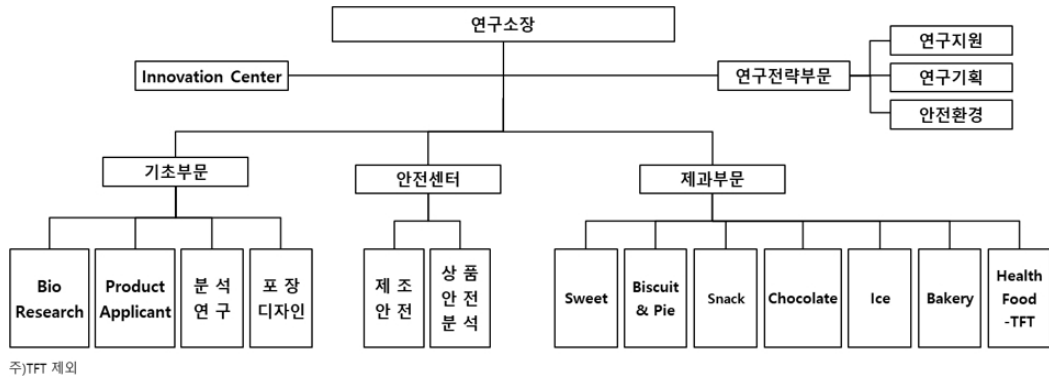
연구소장

Innovation Center

연구전략부문

연구지원

연구기획

안전환경

기초부문

안전센터

제과부문

Bio Research

Product Applicant

분석 연구

포장 디자인

제조 안전

상품 안전 분석

Sweet

Biscuit & Pie

Snack

Chocolate

Ice

Bakery

Health Food -TFT

주)TFT 제외